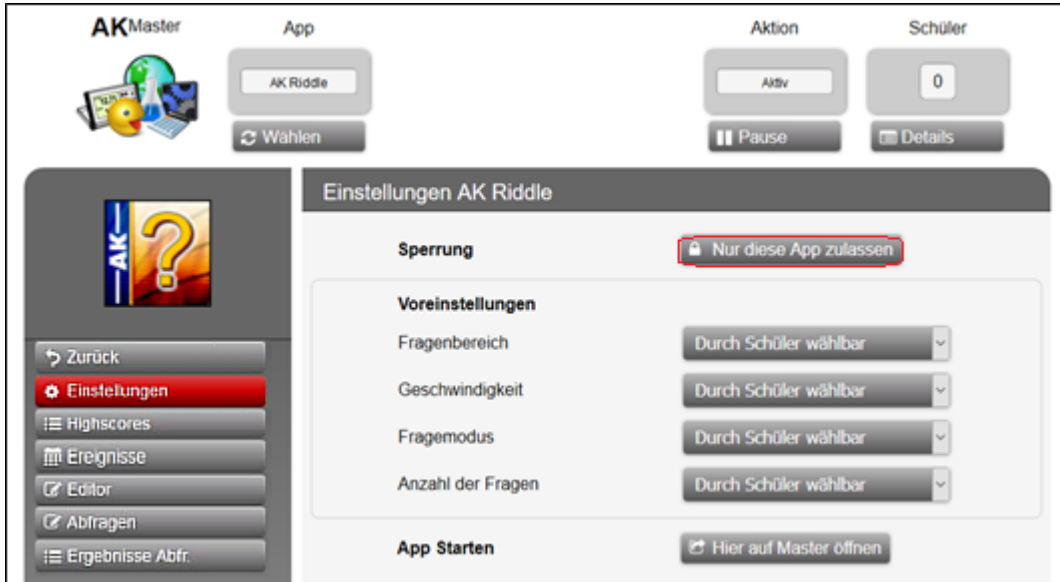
AKMaster

App

AK Riddle

Wählen

Aktion

Aktiv

Pause

Schüler

0

Details

AK

Zurück

Einstellungen

Highscores

Ereignisse

Editor

Abfragen

Ergebnisse Abfr.

Einstellungen AK Riddle

Sperrung

Nur diese App zulassen

Voreinstellungen

Fragenbereich

Durch Schüler wählbar

Geschwindigkeit

Durch Schüler wählbar

Fragemodus

Durch Schüler wählbar

Anzahl der Fragen

Durch Schüler wählbar

App Starten

Hier auf Master öffnen